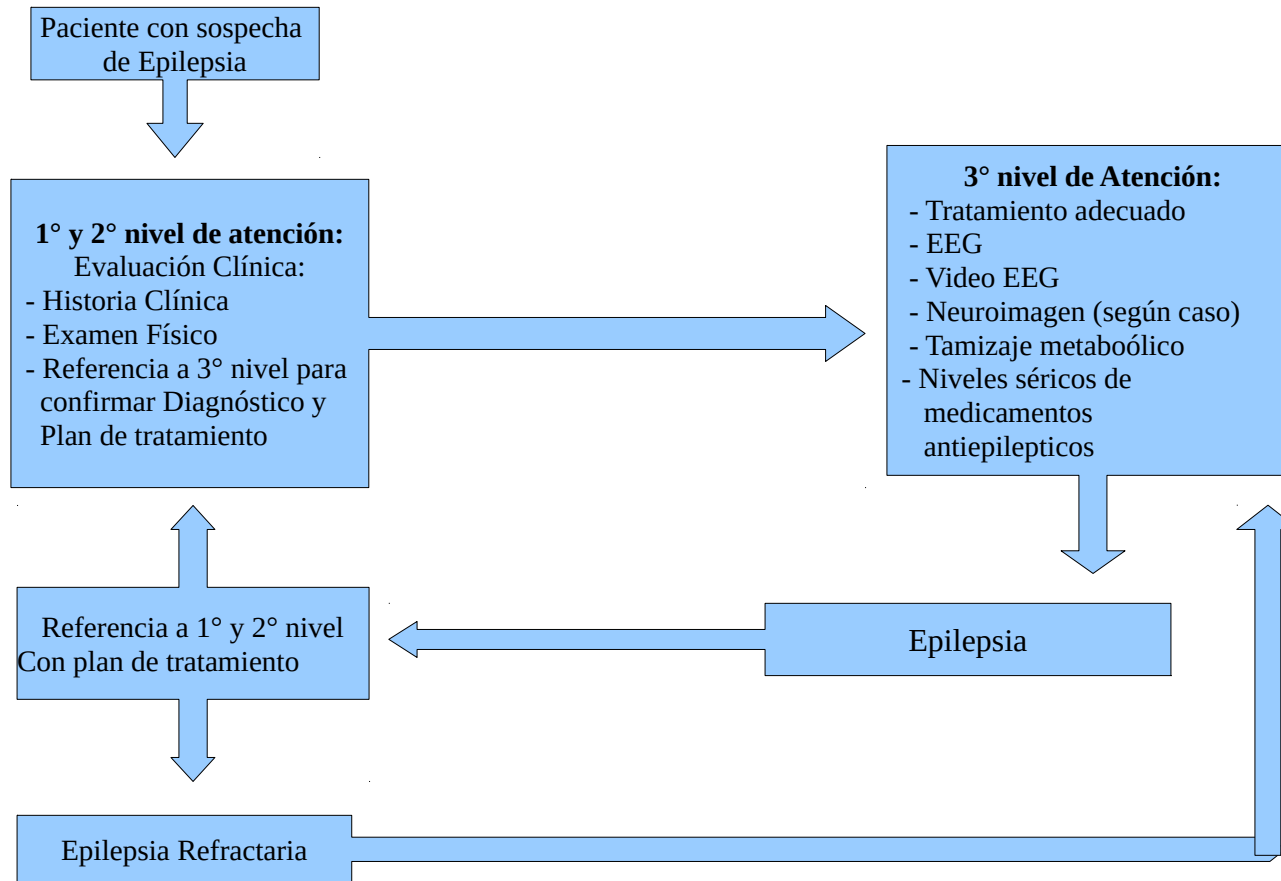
Paciente con sospecha de Epilepsia

**1° y 2° nivel de atención:**
Evaluación Clínica:
- Historia Clínica
- Examen Físico
- Referencia a 3° nivel para confirmar Diagnóstico y Plan de tratamiento

**3° nivel de Atención:**
- Tratamiento adecuado
- EEG
- Video EEG
- Neuroimagen (según caso)
- Tamizaje metaboólico
- Niveles séricos de medicamentos antiepilepticos

Referencia a 1° y 2° nivel Con plan de tratamiento

Epilepsia

Epilepsia Refractaria